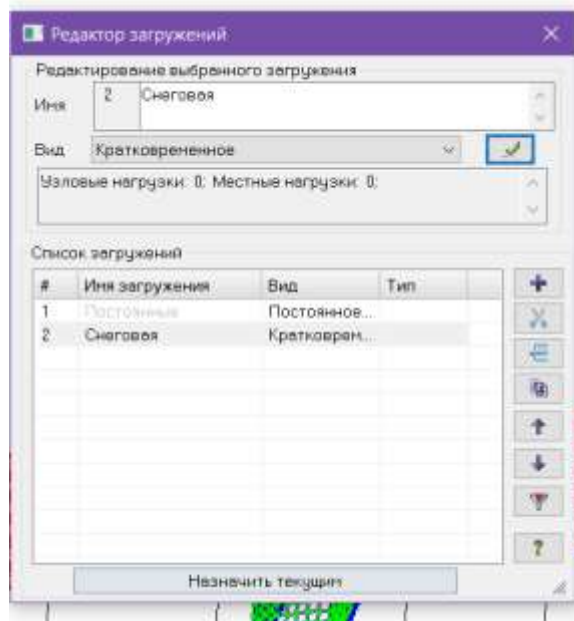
Редактор загружений

Редактирование выбранного загружения

Имя 2 Снеговая

Вид Кратковременное

Узловые нагрузки: 0; Местные нагрузки: 0;

Список загружений

| # | Имя загружения | Вид | Тип |
|---|---|---|---|
| 1 | Постоянные | Постоянное... | |
| 2 | Снеговая | Кратковрем... | |

?

Назначить текущим